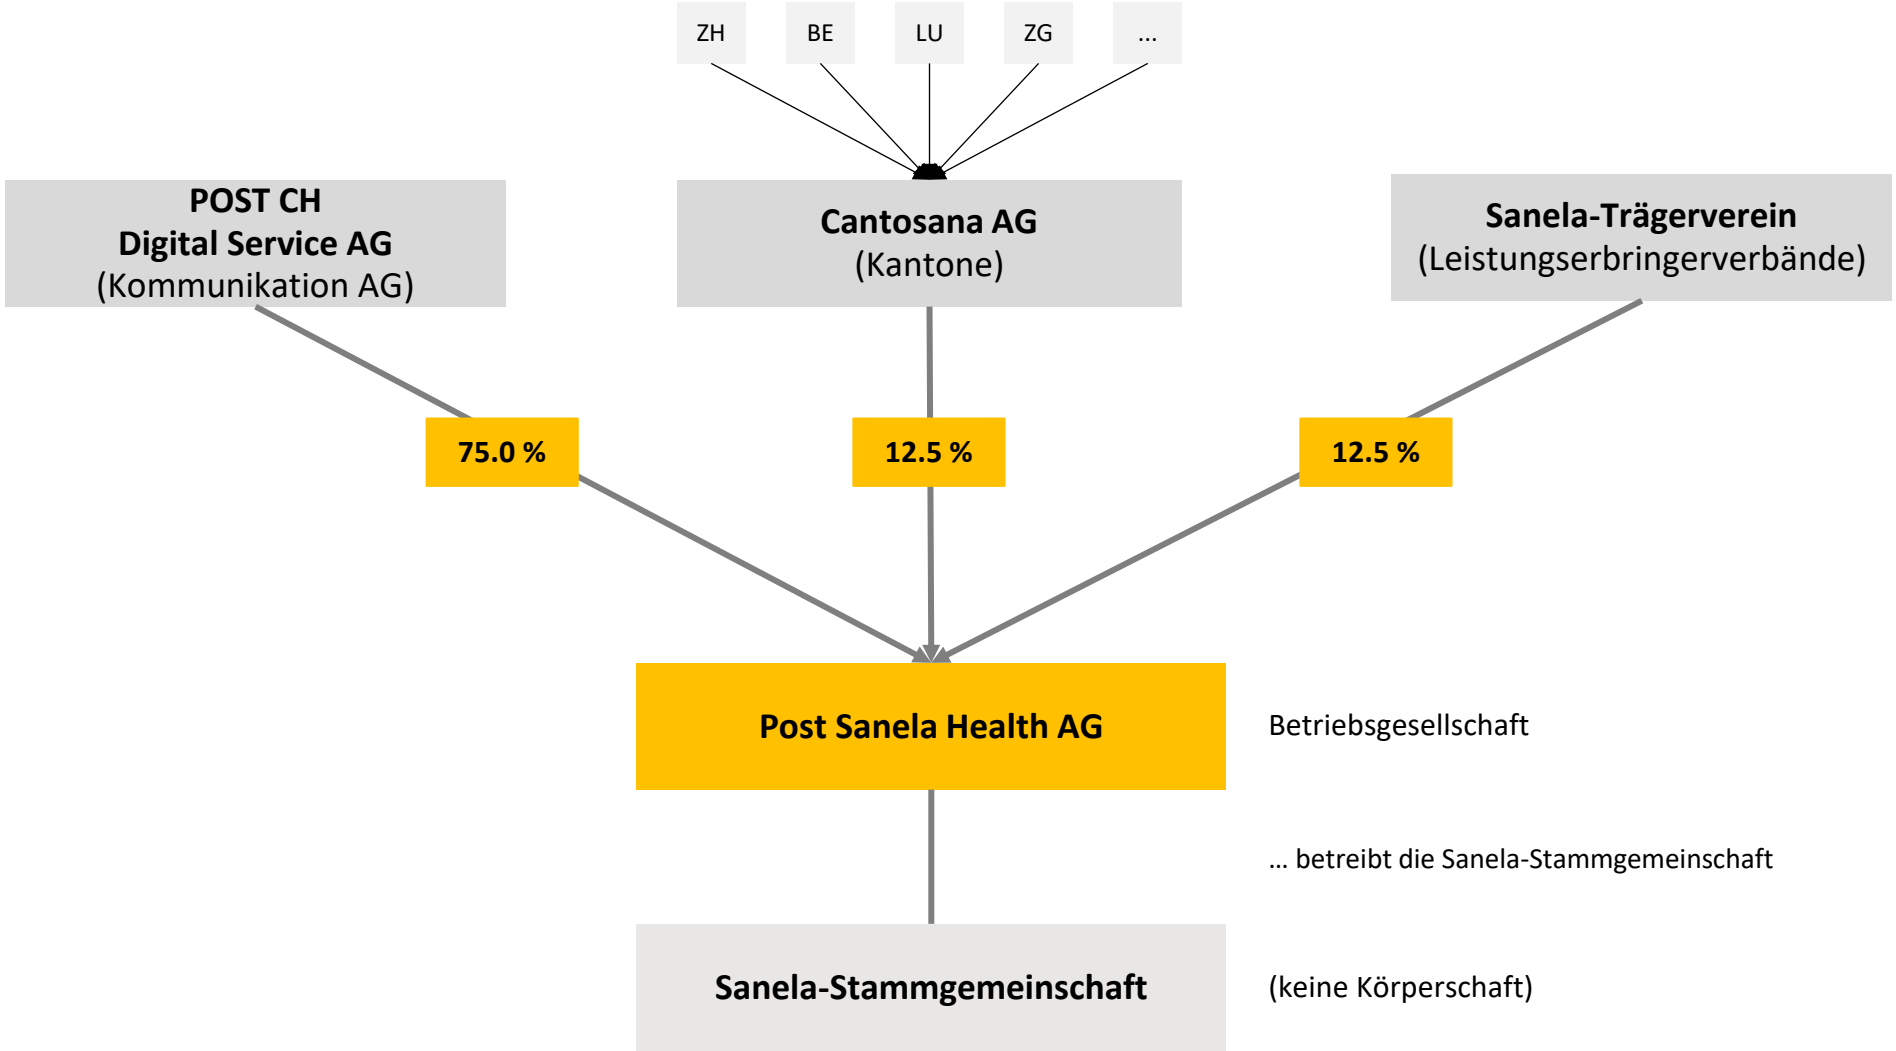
ZH BE LU ZG ...

POST CH
Digital Service AG
(Kommunikation AG)

Cantosana AG
(Kantone)

Sanela-Trägerverein
(Leistungserbringerverbände)

75.0 %

12.5 %

12.5 %

Post Sanela Health AG

Betriebsgesellschaft

... betreibt die Sanela-Stammgemeinschaft

Sanela-Stammgemeinschaft

(keine Körperschaft)